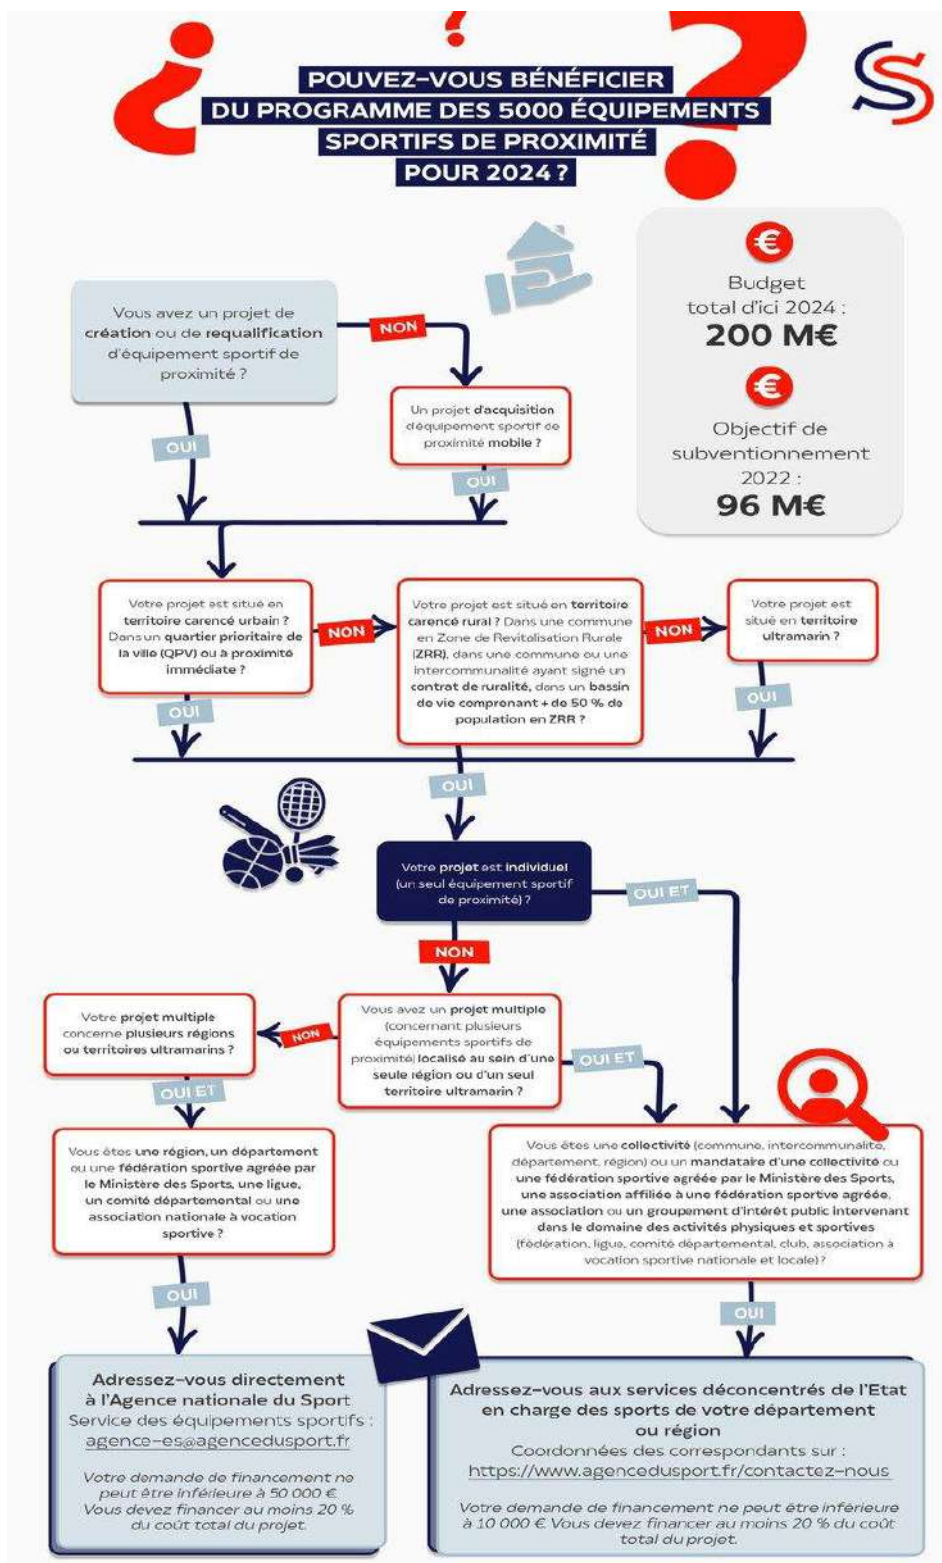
POUVEZ-VOUS BÉNÉFICIER DU PROGRAMME DES 5000 ÉQUIPEMENTS SPORTIFS DE PROXIMITÉ POUR 2024 ?

€
Budget total d'ici 2024 :
200 M€

€
Objectif de subventionnement 2022 :
96 M€

Vous avez un projet de création ou de requalification d'équipement sportif de proximité ?

NON

Un projet d'acquisition d'équipement sportif de proximité mobile ?

OUI

OUI

Votre projet est situé en territoire carencé urbain ? Dans un quartier prioritaire de la ville (QPV) ou à proximité immédiate ?

NON

Votre projet est situé en territoire carencé rural ? Dans une commune en Zone de Revitalisation Rurale (ZRR), dans une commune ou une intercommunalité ayant signé un contrat de ruralité, dans un bassin de vie comprenant + de 50 % de population en ZRR ?

NON

Votre projet est situé en territoire ultramarin ?

OUI

OUI

OUI

Votre projet est individuel (un seul équipement sportif de proximité) ?

OUI ET

NON

Votre projet multiple concerne plusieurs régions ou territoires ultramarins ?

NON

Vous avez un projet multiple (concernant plusieurs équipements sportifs de proximité) localisé au sein d'une seule région ou d'un seul territoire ultramarin ?

OUI ET

OUI ET

Vous êtes une région, un département ou une fédération sportive agréée par le Ministère des Sports, une ligue, un comité départemental ou une association nationale à vocation sportive ?

Vous êtes une collectivité (commune, intercommunalité, département, région) ou un mandataire d'une collectivité ou une fédération sportive agréée par le Ministère des Sports, une association affiliée à une fédération sportive agréée, une association ou un groupement d'intérêt public intervenant dans le domaine des activités physiques et sportives (fédération, ligue, comité départemental, club, association à vocation sportive nationale et locale) ?

OUI

OUI

Adressez-vous directement à l'Agence nationale du Sport
Service des équipements sportifs :
agence-es@agencedusport.fr

Votre demande de financement ne peut être inférieure à 50 000 €. Vous devez financer au moins 20 % du coût total du projet.

Adressez-vous aux services déconcentrés de l'Etat en charge des sports de votre département ou région
Coordonnées des correspondants sur :
https://www.agencedusport.fr/contactez-nous

Votre demande de financement ne peut être inférieure à 10 000 €. Vous devez financer au moins 20 % du coût total du projet.